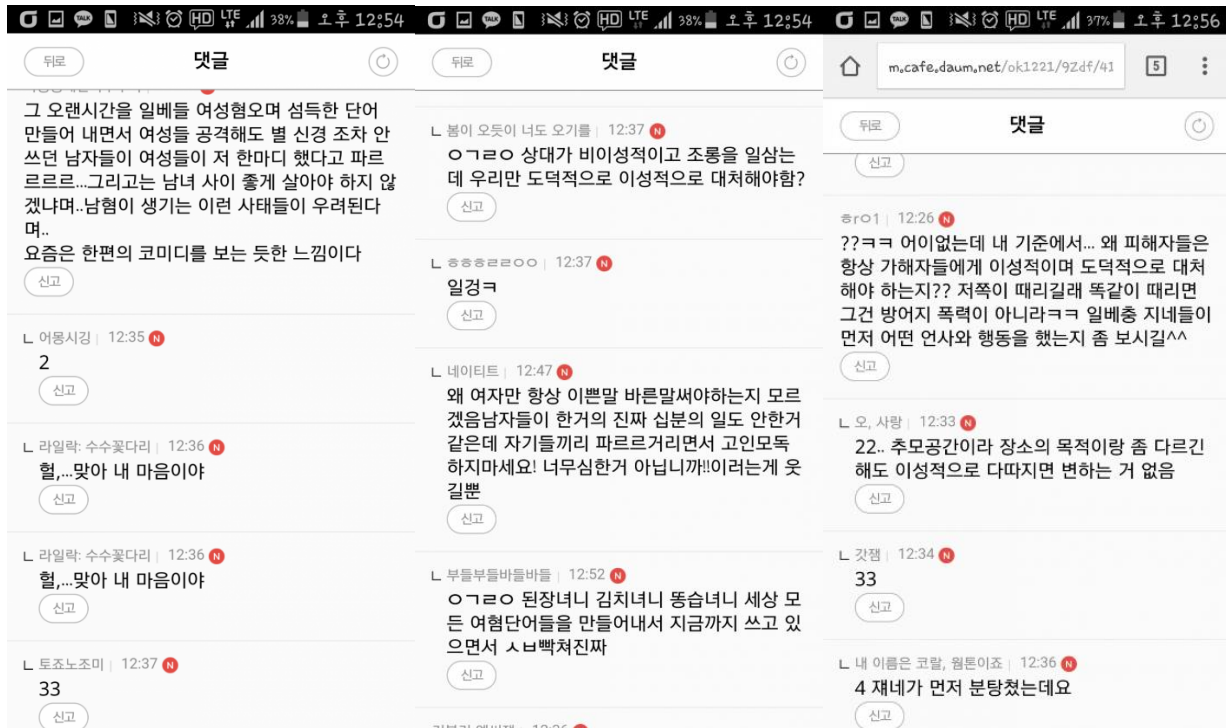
38% 오후 12:54
뒤로
댓글

그 오랜시간을 일베들 여성혐오며 섬득한 단어 만들어 내면서 여성들 공격해도 별 신경 조차 안 쓰던 남자들이 여성들이 저 한마디 했다고 파르르르르...그리고는 남녀 사이 좋게 살아야 하지 않겠냐며..남혐이 생기는 이런 사태들이 우려된다며..
요즘은 한편의 코미디를 보는 듯한 느낌이다
신고

ㄴ 어몽시킹 | 12:35 N
2
신고

ㄴ 라일락: 수수꽃다리 | 12:36 N
헐,...맞아 내 마음이야
신고

ㄴ 라일락: 수수꽃다리 | 12:36 N
헐,...맞아 내 마음이야
신고

ㄴ 토죠노조미 | 12:37 N
33
신고

38% 오후 12:54
뒤로
댓글

ㄴ 봄이 오듯이 너도 오기를 | 12:37 N
ㅇㄱㄹㅇ 상대가 비이성적이고 조롱을 일삼는데 우리만 도덕적으로 이성적으로 대처해야함?
신고

ㄴ ㅎㅎㅎㄹㄹㅇㅇ | 12:37 N
일겅ㅋ
신고

ㄴ 네이티트 | 12:47 N
왜 여자만 항상 이쁜말 바른말써야하는지 모르겠음남자들이 한거의 진짜 십분의 일도 안한거 같은데 자기들끼리 파르르거리면서 고인모독하지마세요! 너무심한거 아닙니까!!이러는게 웃길뿐
신고

ㄴ 부들부들바들바들 | 12:52 N
ㅇㄱㄹㅇ 된장녀니 김치녀니 똥습녀니 세상 모든 여혐단어들을 만들어내서 지금까지 쓰고 있으면서 ㅅㅂ빡쳐진짜
신고

37% 오후 12:56
m.cafe.daum.net/ok1221/9Zdf/41
5
뒤로
댓글
신고

ㅎㅇ1 | 12:26 N
??ㅋㅋ 어이없는데 내 기준에서... 왜 피해자들은 항상 가해자들에게 이성적이며 도덕적으로 대처해야 하는지?? 저쪽이 때리길래 똑같이 때리면 그건 방어지 폭력이 아니라ㅋㅋ 일베충 지네들이 먼저 어떤 언사와 행동을 했는지 좀 보시길^^
신고

ㄴ 오, 사랑 | 12:33 N
22.. 추모공간이라 장소의 목적이랑 좀 다르긴 해도 이성적으로 다따지면 변하는 거 없음
신고

ㄴ 갓잼 | 12:34 N
33
신고

ㄴ 내 이름은 코랄, 웜톤이죠 | 12:36 N
4 쟤네가 먼저 분탕쳤는데요
신고